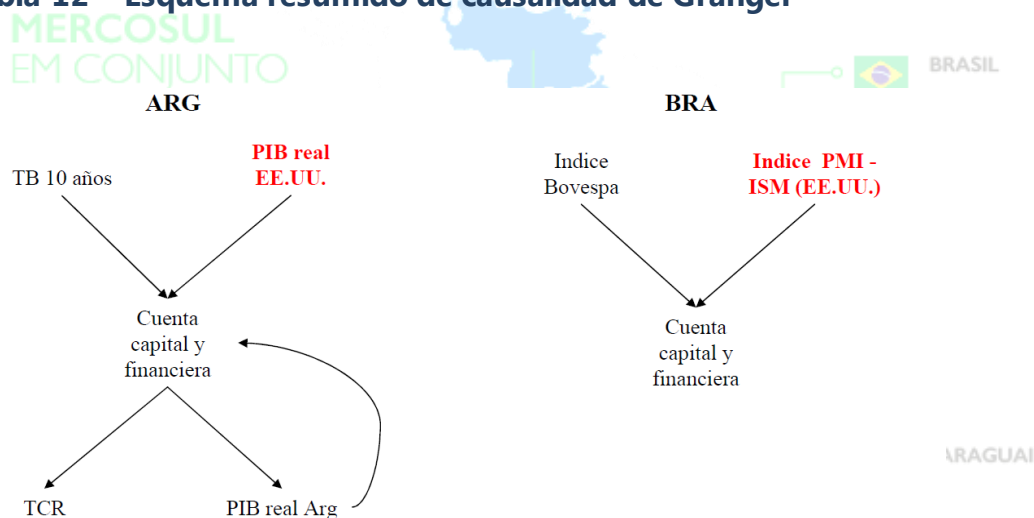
bla 12 – Esquema resumido de causalidad de Granger

MERCOSUL
EM CONJUNTO

BRASIL

ARG

TB 10 años

PIB real EE.UU.

Cuenta capital y financiera

TCR

PIB real Arg

BRA

Indice Bovespa

Indice PMI - ISM (EE.UU.)

Cuenta capital y financiera

ARAGUAI